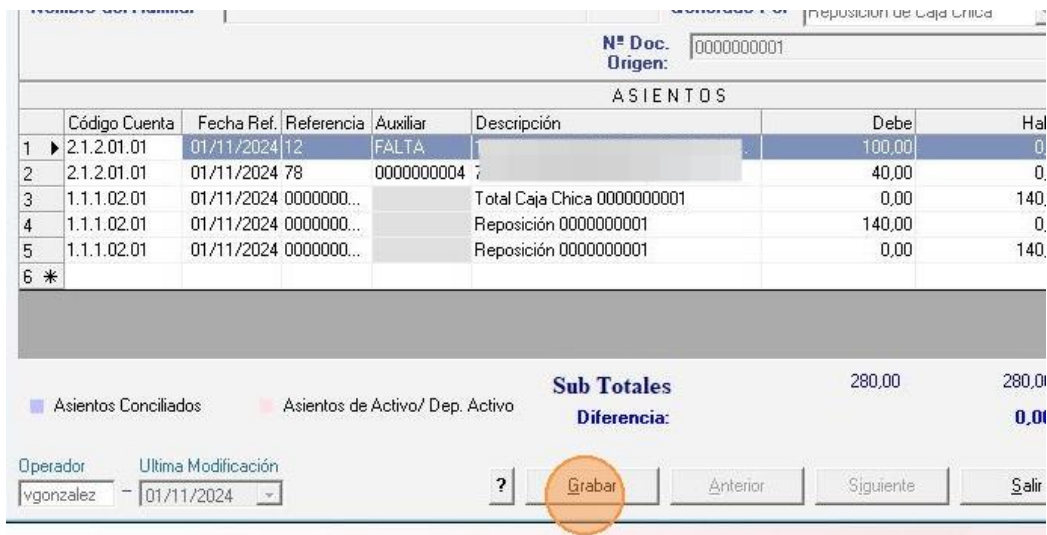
Nombre del Auxiliar | Generado Por | Reposición de Caja Chica

Nº Doc. Origen: 0000000001

ASIENTOS

| | Código Cuenta | Fecha Ref. | Referencia | Auxiliar | Descripción | Debe | Hal |
|---|---|---|---|---|---|---|---|
| 1 | 2.1.2.01.01 | 01/11/2024 | 12 | FALTA | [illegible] | 100,00 | 0, |
| 2 | 2.1.2.01.01 | 01/11/2024 | 78 | 0000000004 | 7 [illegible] | 40,00 | 0, |
| 3 | 1.1.1.02.01 | 01/11/2024 | 0000000... | | Total Caja Chica 0000000001 | 0,00 | 140, |
| 4 | 1.1.1.02.01 | 01/11/2024 | 0000000... | | Reposición 0000000001 | 140,00 | 0, |
| 5 | 1.1.1.02.01 | 01/11/2024 | 0000000... | | Reposición 0000000001 | 0,00 | 140, |
| 6 * | | | | | | | |

Asientos Conciliados

Asientos de Activo/ Dep. Activo

Sub Totales 280,00 280,0

Diferencia: 0,0

Operador
vgonzalez

Ultima Modificación
01/11/2024

?

Grabar

Anterior

Siguiente

Salir